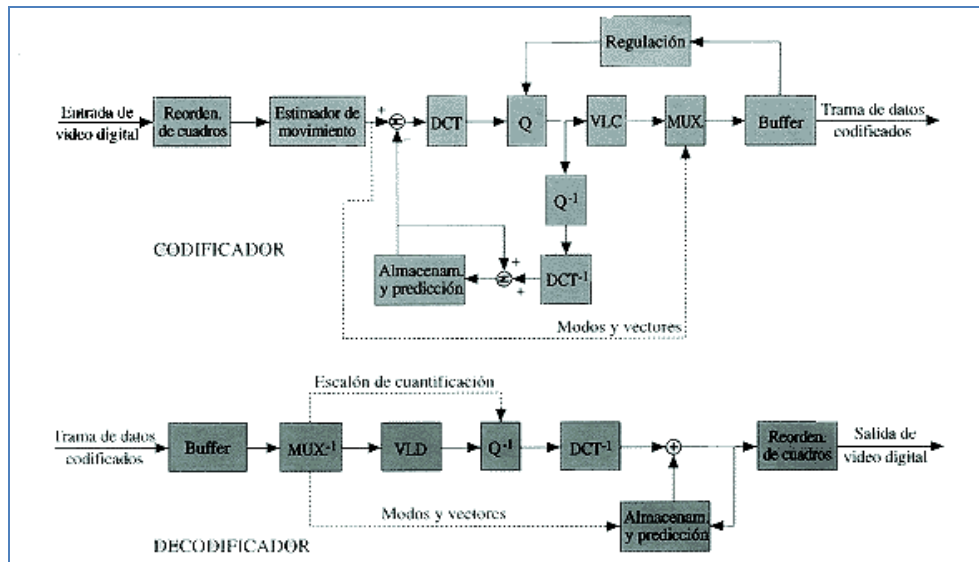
Regulación

Entrada de video digital

Reorden. de cuadros

Estimador de movimiento

+

$\Sigma$

DCT

Q

VLC

MUX

Buffer

Trama de datos codificados

$Q^{-1}$

CODIFICADOR

Almacenam. y predicción

$\Sigma$

+

+

$DCT^{-1}$

Modos y vectores

Escalón de cuantificación

Trama de datos codificados

Buffer

$MUX^{-1}$

VLD

$Q^{-1}$

$DCT^{-1}$

+

Reorden. de cuadros

Salida de video digital

Modos y vectores

Almacenam. y predicción

DECODIFICADOR